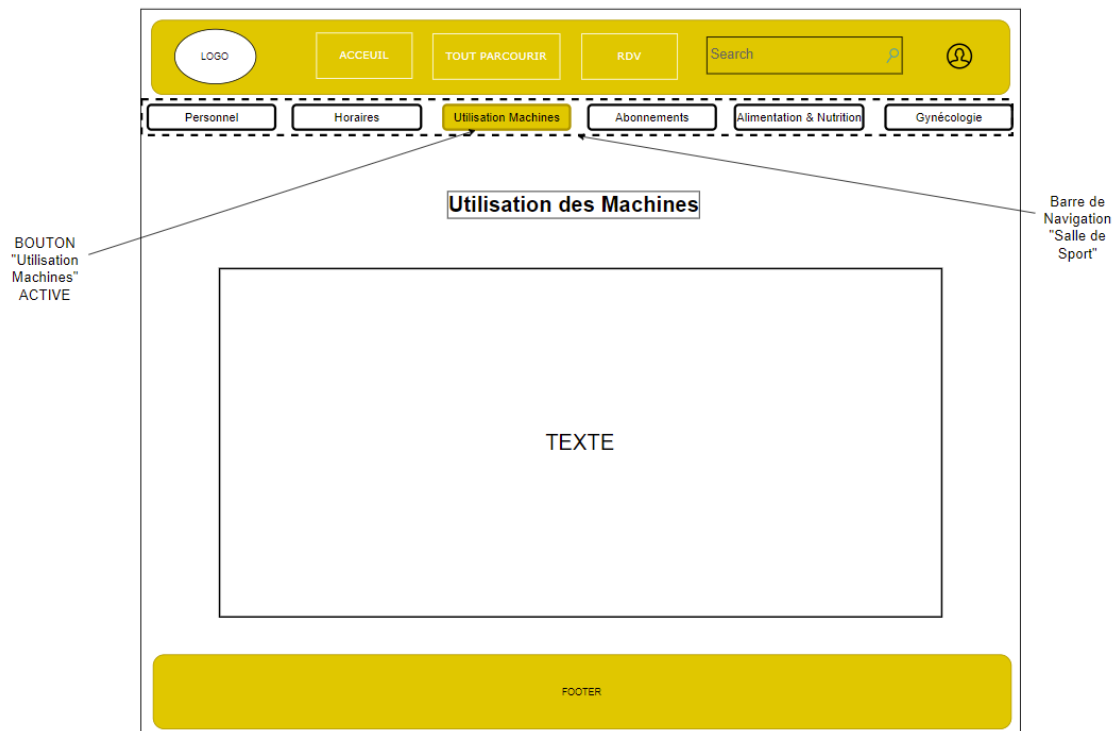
LOGO

ACCEUIL

TOUT PARCOURIR

RDV

Search

Personnel

Horaires

Utilisation Machines

Abonnements

Alimentation & Nutrition

Gynécologie

Utilisation des Machines

BOUTON "Utilisation Machines" ACTIVE

Barre de Navigation "Salle de Sport"

TEXTE

FOOTER